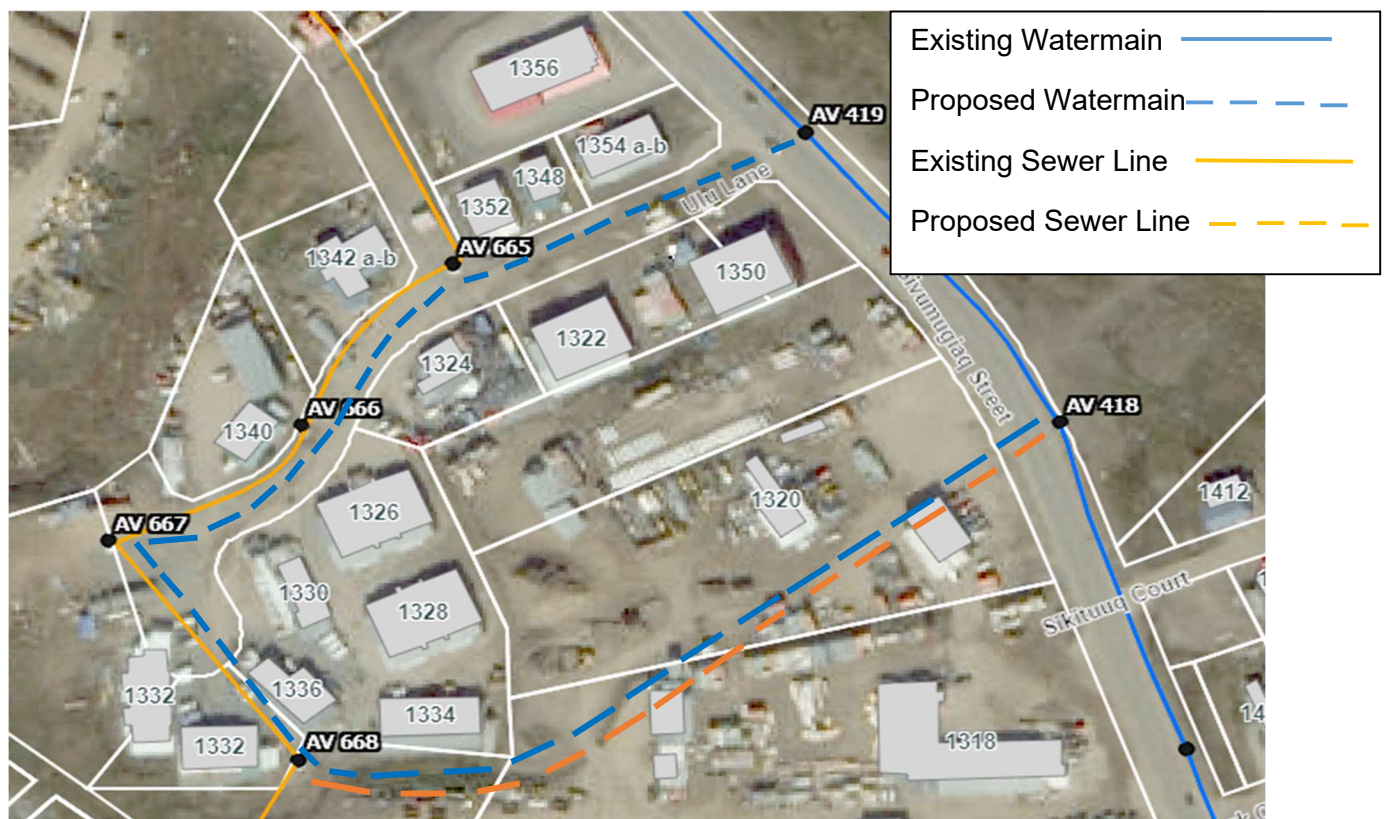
Existing Watermain
Proposed Watermain
Existing Sewer Line
Proposed Sewer Line

1356
AV 419
1354 a-b
1348
Ulu Lane
1352
AV 665
1342 a-b
1350
1322
1324
Sivumugiaq Street
AV 666
1340
AV 418
1326
1320
1412
AV 667
Sikituuq Court
1330
1328
1336
1332
1334
1332
AV 668
1318
14